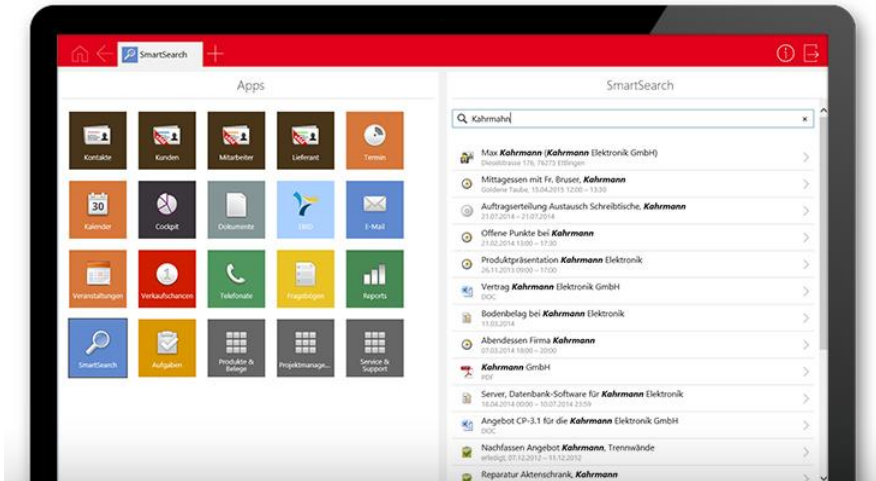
SmartSearch

Apps

Kontakte
Kunden
Mitarbeiter
Lieferant
Termin
30
Kalender
Cockpit
Dokumente
ERID
E-Mail
Veranstaltungen
Verkaufschancen
Telefonate
Fragebögen
Reports
SmartSearch
Aufgaben
Produkte & Belege
Projektmanage...
Service & Support

SmartSearch

Kahrmahn

Max **Kahrmann** (**Kahrmann** Elektronik GmbH)
Dieselstrasse 176, 76275 Ettlingen

Mittagessen mit Fr. Bruser, **Kahrmann**
Goldene Taube, 15.04.2015 12:00 – 13:30

Auftragserteilung Austausch Schreibtische, **Kahrmann**
21.07.2014 – 21.07.2014

Offene Punkte bei **Kahrmann**
21.02.2014 13:00 – 17:30

Produktpräsentation **Kahrmann** Elektronik
26.11.2013 09:00 – 11:00

Vertrag **Kahrmann** Elektronik GmbH
DOC

Bodenbelag bei **Kahrmann** Elektronik
11.03.2014

Abendessen Firma **Kahrmann**
07.03.2014 18:00 – 20:00

**Kahrmann** GmbH
PDF

Server, Datenbank-Software für **Kahrmann** Elektronik
18.04.2014 00:00 – 10.07.2014 23:59

Angebot CP-3.1 für die **Kahrmann** Elektronik GmbH
DOC

Nachfassen Angebot **Kahrmann**, Trennwände
erledigt, 07.12.2012 – 31.12.2012

Reparatur Aktenschrank, **Kahrmann**